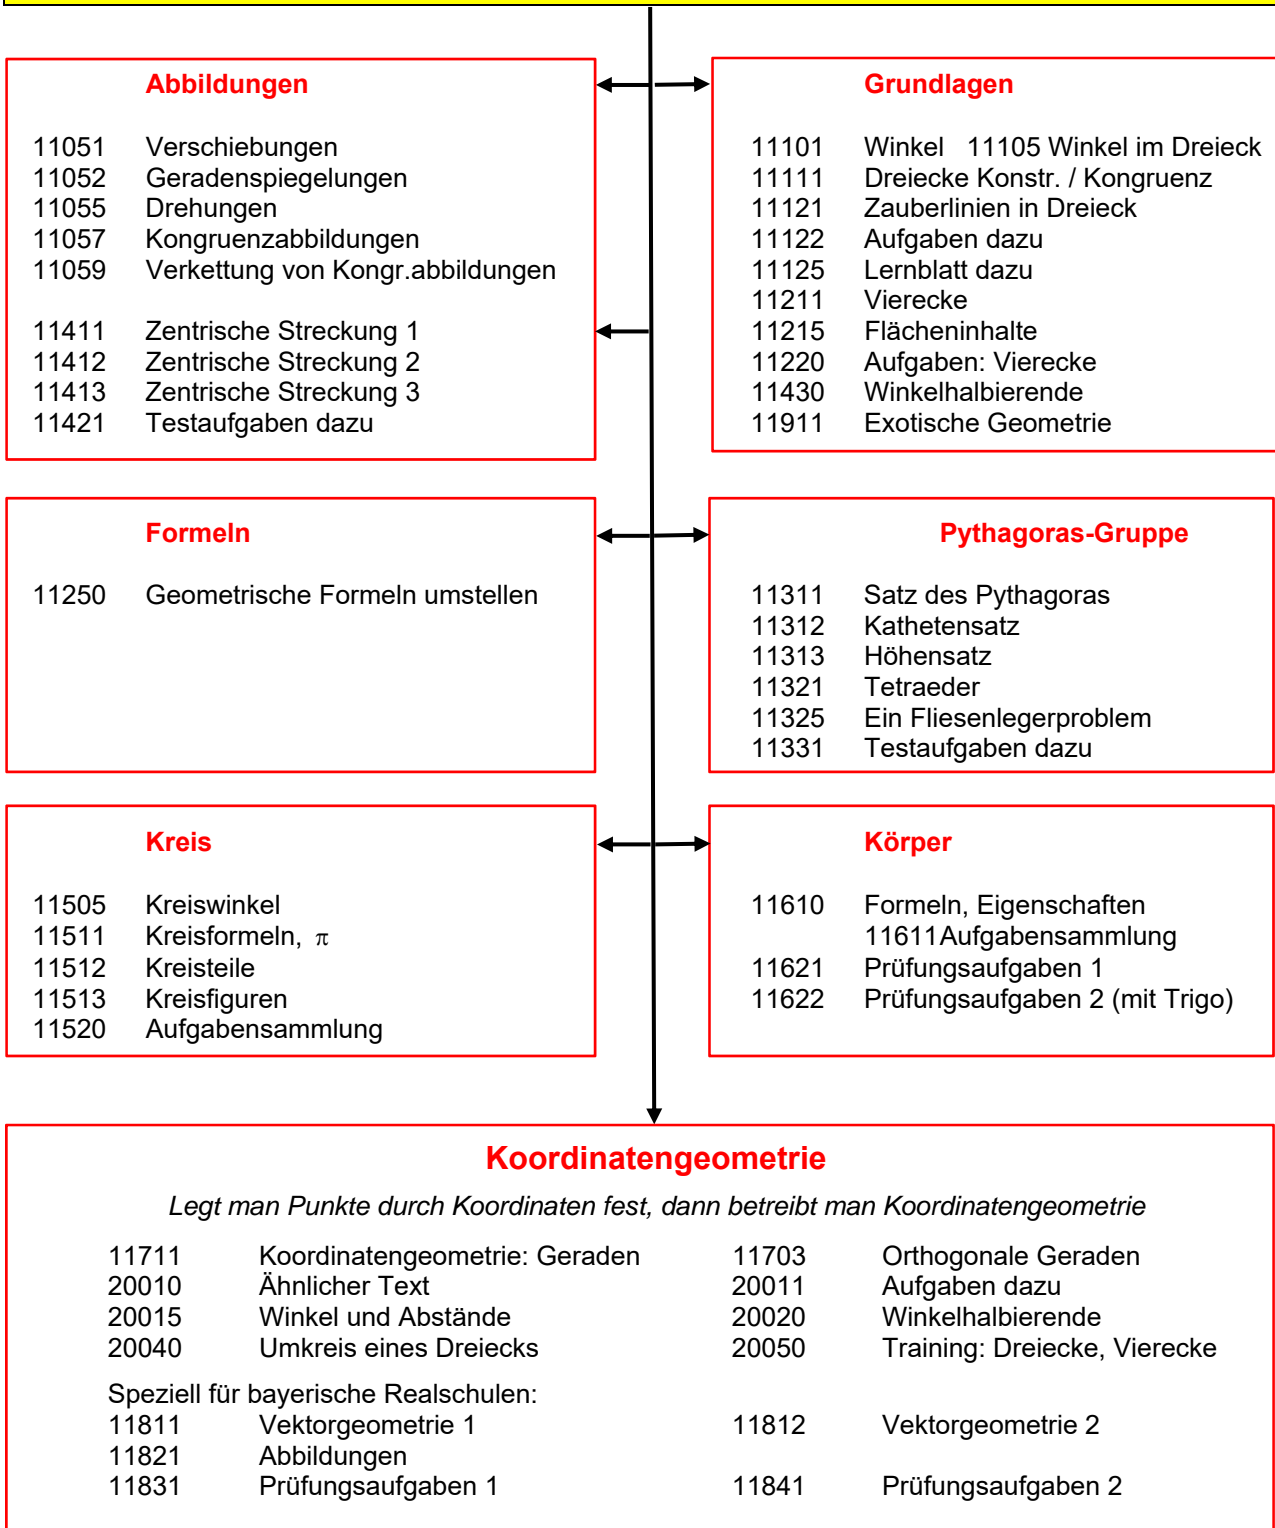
Abbildungen

11051 Verschiebungen
11052 Geradenspiegelungen
11055 Drehungen
11057 Kongruenzabbildungen
11059 Verkettung von Kongr.abbildungen

11411 Zentrische Streckung 1
11412 Zentrische Streckung 2
11413 Zentrische Streckung 3
11421 Testaufgaben dazu

Grundlagen

11101 Winkel 11105 Winkel im Dreieck
11111 Dreiecke Konstr. / Kongruenz
11121 Zauberlinien in Dreieck
11122 Aufgaben dazu
11125 Lernblatt dazu
11211 Vierecke
11215 Flächeninhalte
11220 Aufgaben: Vierecke
11430 Winkelhalbierende
11911 Exotische Geometrie

Formeln

11250 Geometrische Formeln umstellen

Pythagoras-Gruppe

11311 Satz des Pythagoras
11312 Kathetensatz
11313 Höhensatz
11321 Tetraeder
11325 Ein Fliesenlegerproblem
11331 Testaufgaben dazu

Kreis

11505 Kreiswinkel
11511 Kreisformeln, $\pi$
11512 Kreisteile
11513 Kreisfiguren
11520 Aufgabensammlung

Körper

11610 Formeln, Eigenschaften
11611Aufgabensammlung
11621 Prüfungsaufgaben 1
11622 Prüfungsaufgaben 2 (mit Trigo)

Koordinatengeometrie

Legt man Punkte durch Koordinaten fest, dann betreibt man Koordinatengeometrie

11711 Koordinatengeometrie: Geraden
20010 Ähnlicher Text
20015 Winkel und Abstände
20040 Umkreis eines Dreiecks

11703 Orthogonale Geraden
20011 Aufgaben dazu
20020 Winkelhalbierende
20050 Training: Dreiecke, Vierecke

Speziell für bayerische Realschulen:
11811 Vektorgeometrie 1
11821 Abbildungen
11831 Prüfungsaufgaben 1

11812 Vektorgeometrie 2
11841 Prüfungsaufgaben 2